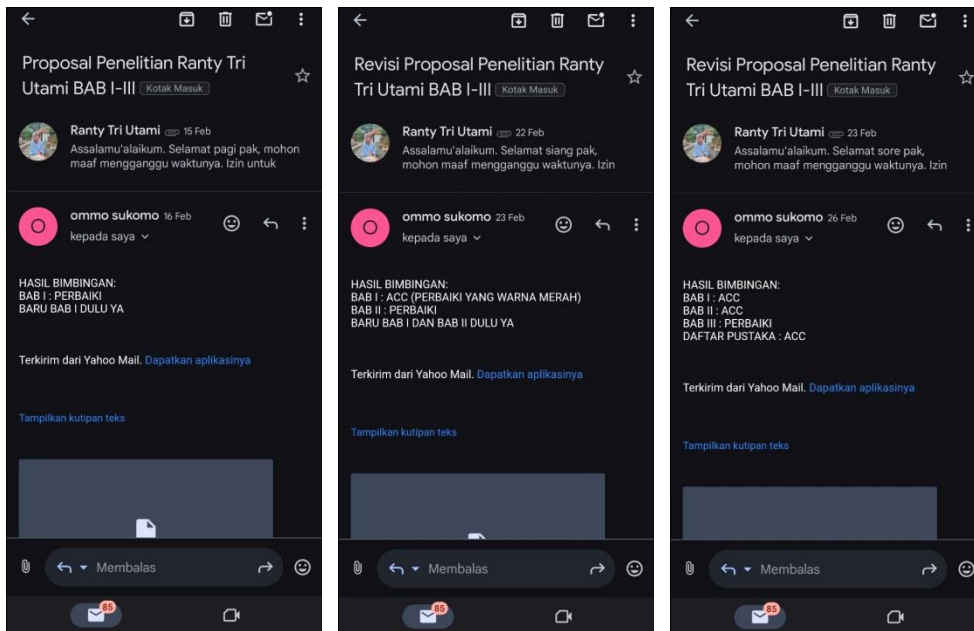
Proposal Penelitian Ranty Tri Utami BAB I-III Kotak Masuk

Ranty Tri Utami 15 Feb
Assalamu'alaikum. Selamat pagi pak, mohon maaf mengganggu waktunya. Izin untuk

O
ommo sukomo 16 Feb
kepada saya

HASIL BIMBINGAN:
BAB I : PERBAIKI
BARU BAB I DULU YA

Terkirim dari Yahoo Mail. Dapatkan aplikasinya

Tampilkan kutipan teks

Membalas

85

Revisi Proposal Penelitian Ranty Tri Utami BAB I-III Kotak Masuk

Ranty Tri Utami 22 Feb
Assalamu'alaikum. Selamat siang pak, mohon maaf mengganggu waktunya. Izin

O
ommo sukomo 23 Feb
kepada saya

HASIL BIMBINGAN:
BAB I : ACC (PERBAIKI YANG WARNA MERAH)
BAB II : PERBAIKI
BARU BAB I DAN BAB II DULU YA

Terkirim dari Yahoo Mail. Dapatkan aplikasinya

Tampilkan kutipan teks

Membalas

85

Revisi Proposal Penelitian Ranty Tri Utami BAB I-III Kotak Masuk

Ranty Tri Utami 23 Feb
Assalamu'alaikum. Selamat sore pak, mohon maaf mengganggu waktunya. Izin

O
ommo sukomo 26 Feb
kepada saya

HASIL BIMBINGAN:
BAB I : ACC
BAB II : ACC
BAB III : PERBAIKI
DAFTAR PUSTAKA : ACC

Terkirim dari Yahoo Mail. Dapatkan aplikasinya

Tampilkan kutipan teks

Membalas

85